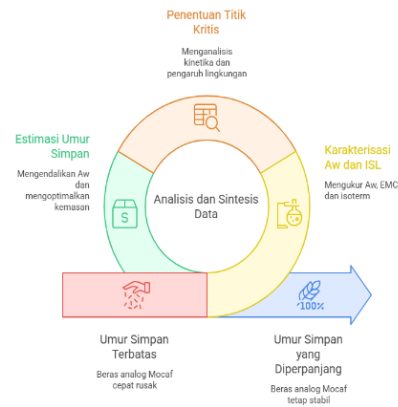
Penentuan Titik Kritis

Menganalisis kinetika dan pengaruh lingkungan

Estimasi Umur Simpan

Mengendalikan Aw dan mengoptimalkan kemasan

Analisis dan Sintesis Data

Karakterisasi Aw dan ISL

Mengukur Aw, EMC dan isoterm

100%

Umur Simpan Terbatas

Beras analog Mocaf cepat rusak

Umur Simpan yang Diperpanjang

Beras analog Mocaf tetap stabil